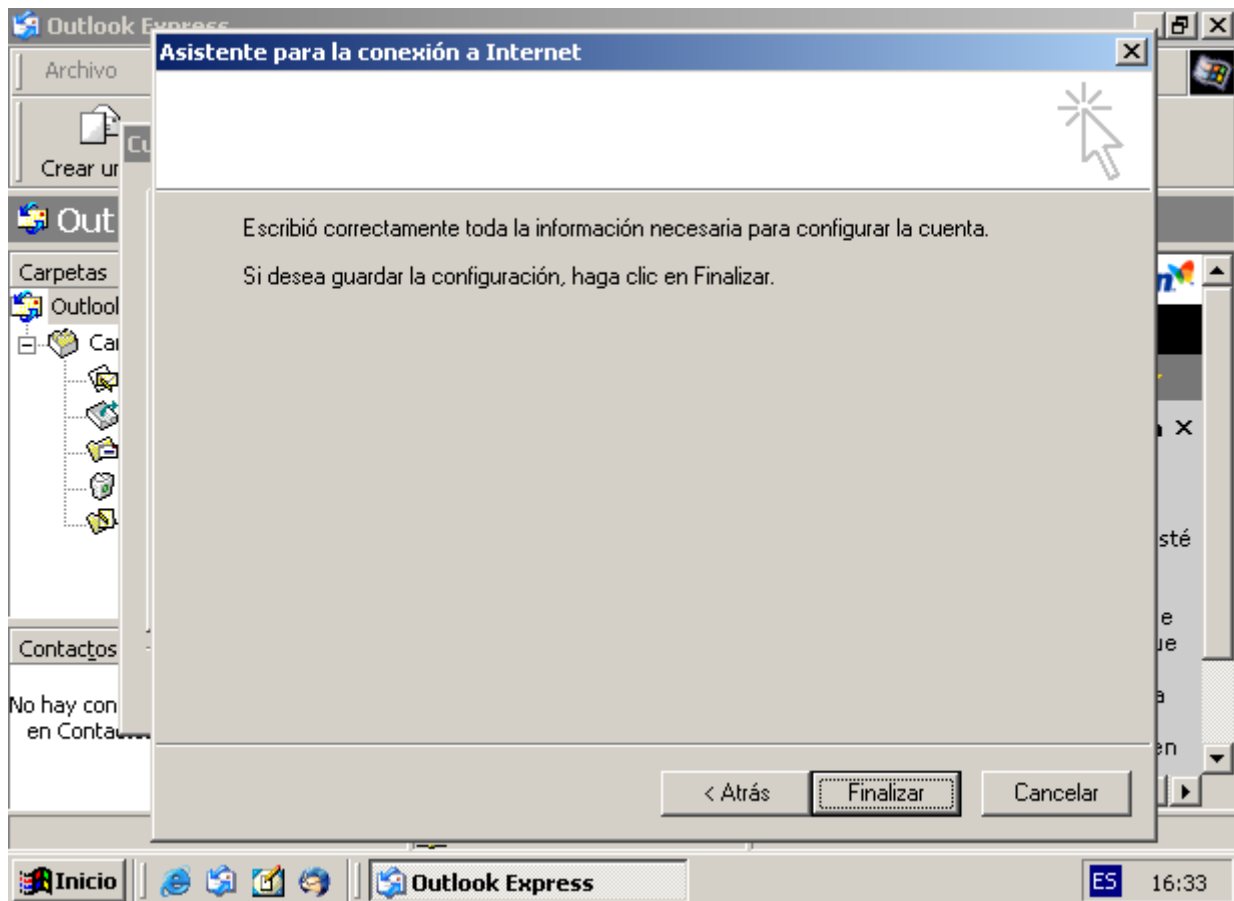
Outlook Express
Archivo
Crear ur
Cu
Out
Carpetas
Outlool
Ca
Contactos
No hay con
en Contac
Asistente para la conexión a Internet
Escribió correctamente toda la información necesaria para configurar la cuenta.
Si desea guardar la configuración, haga clic en Finalizar.
< Atrás
Finalizar
Cancelar
n
x
sté
e
ue
a
en
Inicio
Outlook Express
ES
16:33